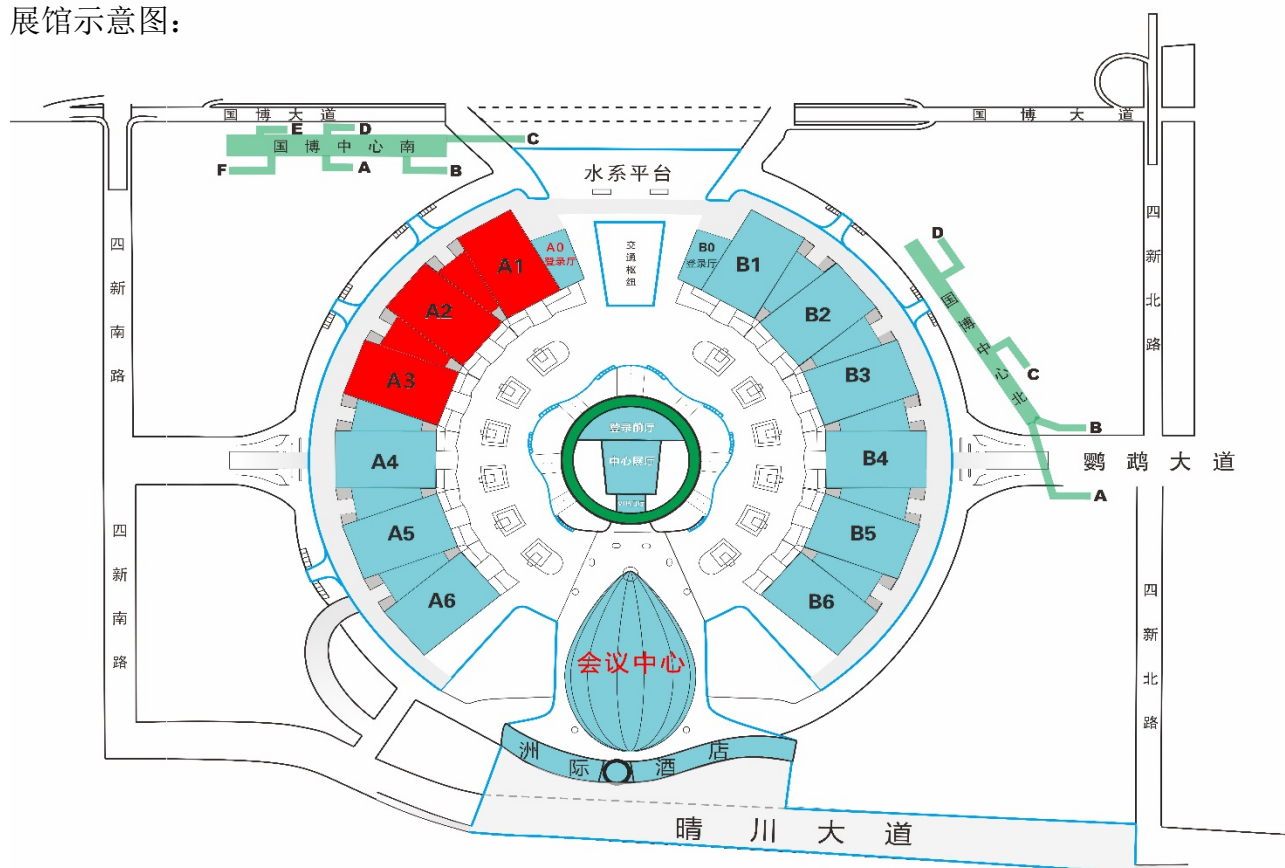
展馆示意图：

国博大道

国博大道

E D C
国博中心南
F A B

水系平台

四新南路

四新北路

A0 登录厅

交通枢纽

B0 登录厅

A1
A2
A3
A4
A5
A6

B1
B2
B3
B4
B5
B6

D
国博中心北
C
B
A

鹦鹉大道

登录前厅
中心展厅
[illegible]

会议中心

四新南路

四新北路

洲际酒店

晴川大道